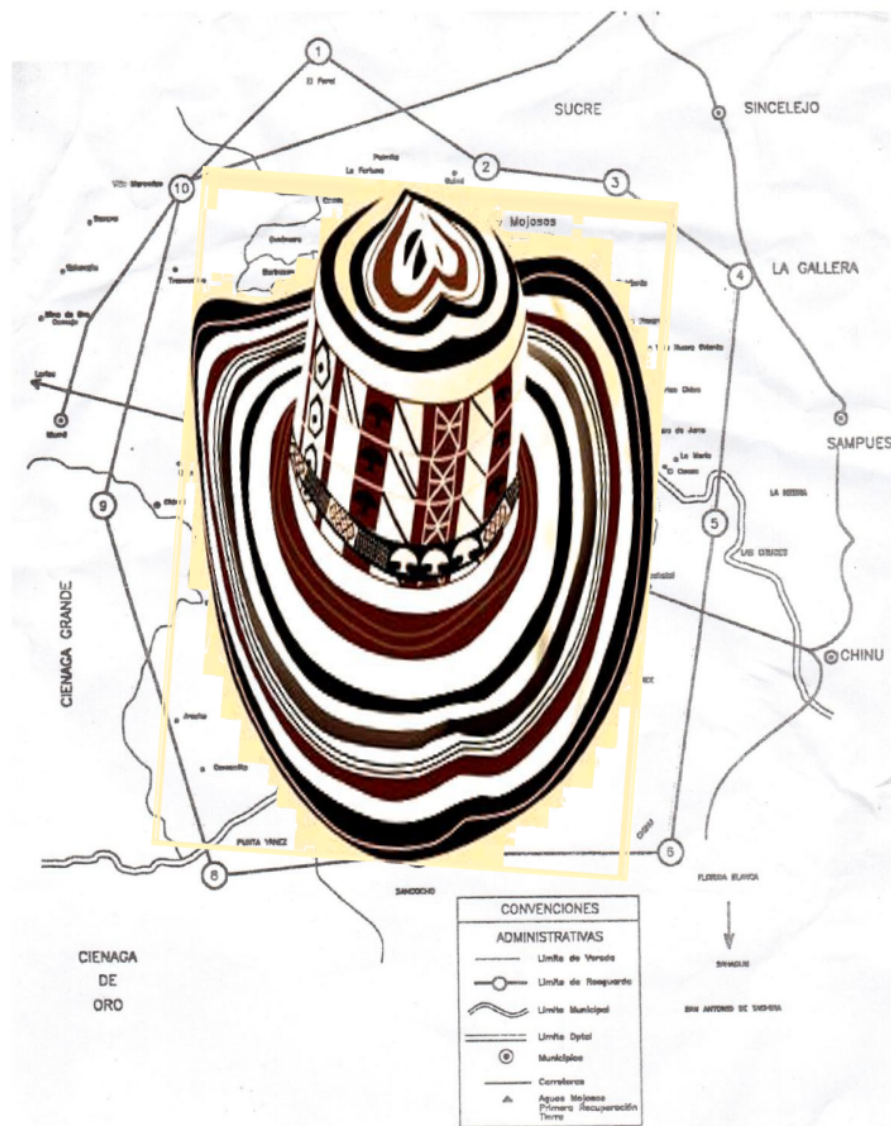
1
El Pond
SUCRE
SINCELEJO
2
3
10
Mojosos
4
LA GALLERA
SAMPUES
9
5
LA BIRRIA
LAS CRUCES
CHINU
CIENAGA GRANDE
PUNTA YANEZ
6
8
SANDOCHO
FLORIDA BLANCA
CONVENCIONES
ADMINISTRATIVAS
Limite de Vereda
Limite de Resguardo
Limite Municipal
Limite Dptal
Municipios
Carreteras
Aguas Mojosas Primera Recuperación Tierra
CIENAGA DE ORO
SAHAGUN
SAN ANTONIO DE SACHERA